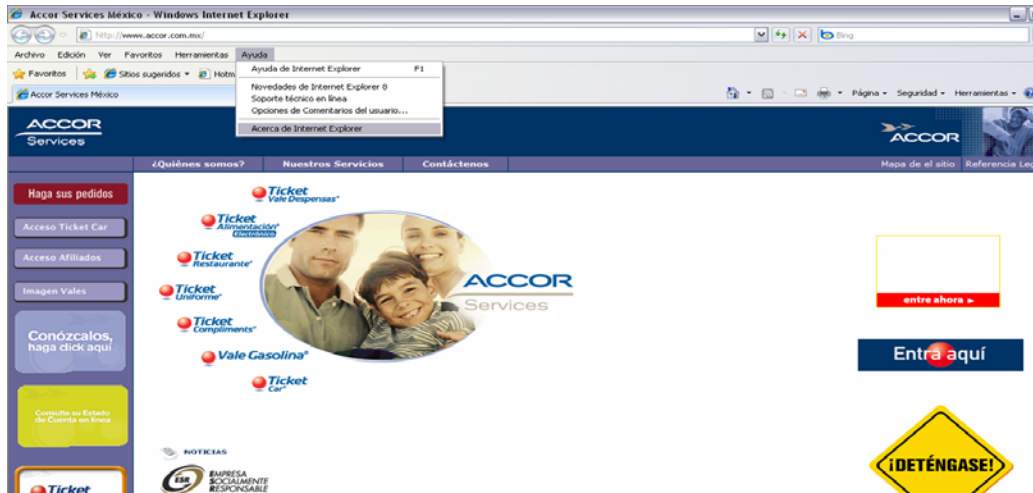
Accor Services México - Windows Internet Explorer

http://www.accor.com.mx/

Bing

Archivo Edición Ver Favoritos Herramientas Ayuda

Favoritos Sitios sugeridos Hotm

Accor Services México

Ayuda de Internet Explorer F1
Novedades de Internet Explorer 8
Soporte técnico en línea
Opciones de Comentarios del usuario...
Acerca de Internet Explorer

Página Seguridad Herramientas

ACCOR Services

ACCOR

¿Quiénes somos? Nuestros Servicios Contáctenos

Mapa de el sitio Referencia Le

Haga sus pedidos

Acceso Ticket Car

Acceso Afiliados

Imagen Vales

Conózcalos, haga click aquí

Consulte su Estado de Cuenta en línea

Ticket

Ticket Vale Despensas®

Ticket Alimentación® Electrónico

Ticket Restaurante®

Ticket Uniforme®

Ticket Compliments®

Vale Gasolina®

Ticket Car®

ACCOR Services

entre ahora ►

Entra aquí

¡DETÉNGASE!

NOTICIAS

ESR EMPRESA SOCIALMENTE RESPONSABLE